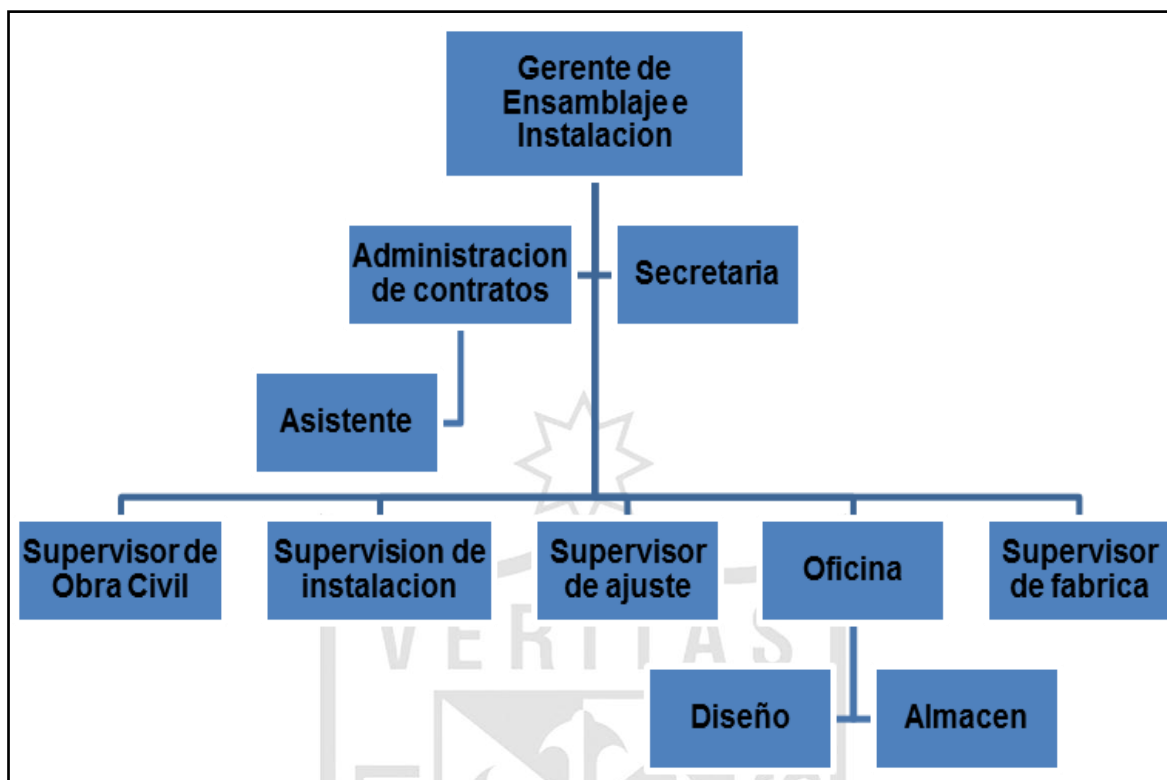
Gerente de Ensamblaje e Instalacion

Administracion de contratos

Secretaria

Asistente

Supervisor de Obra Civil

Supervision de instalacion

Supervisor de ajuste

Oficina

Supervisor de fabrica

Diseño

Almacen

VERITAS